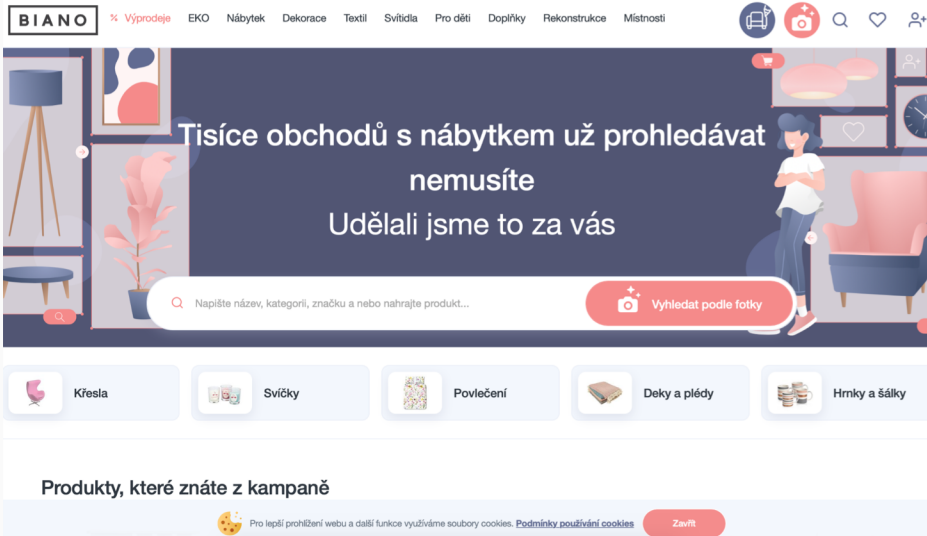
BIANO

% Výprodeje EKO Nábytek Dekorace Textil Svítidla Pro děti Doplňky Rekonstrukce Místnosti

Tisíce obchodů s nábytkem už prohledávat nemusíte

Udělali jsme to za vás

Napište název, kategorii, značku a nebo nahrajte produkt...

Vyhledat podle fotky

Křesla

Svíčky

Povlečení

Deky a plédy

Hrnky a šálky

Produkty, které znáte z kampaně

Pro lepší prohlížení webu a další funkce využíváme soubory cookies. Podmínky používání cookies

Zavřít